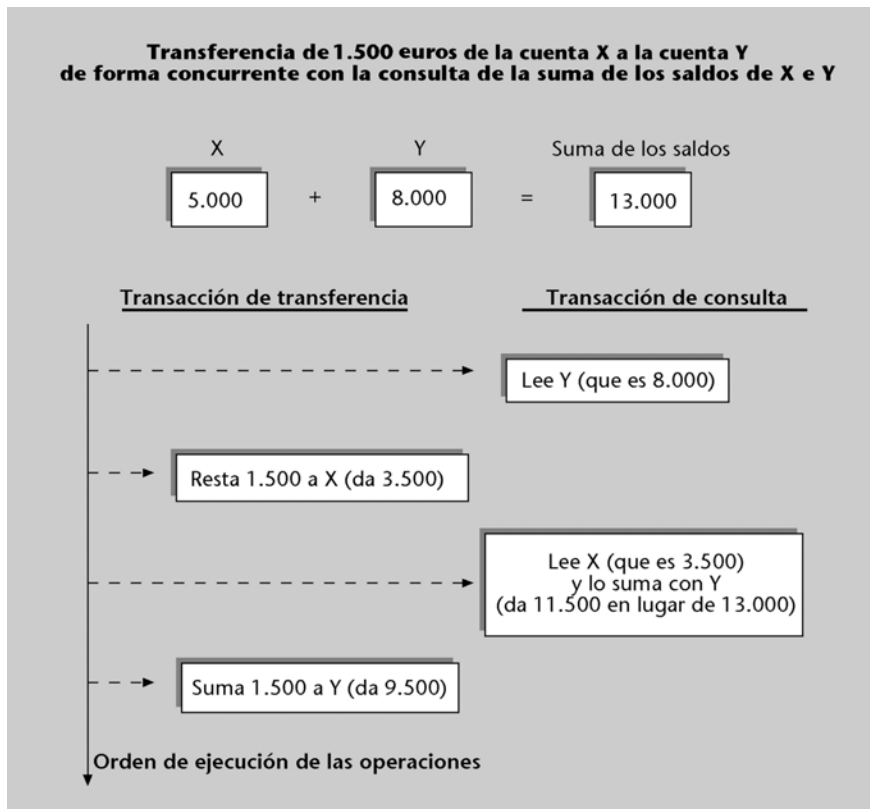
Transferencia de 1.500 euros de la cuenta X a la cuenta Y de forma concurrente con la consulta de la suma de los saldos de X e Y

X

5.000

+

Y

8.000

=

Suma de los saldos

13.000

Transacción de transferencia

Transacción de consulta

Lee Y (que es 8.000)

Resta 1.500 a X (da 3.500)

Lee X (que es 3.500) y lo suma con Y (da 11.500 en lugar de 13.000)

Suma 1.500 a Y (da 9.500)

Orden de ejecución de las operaciones